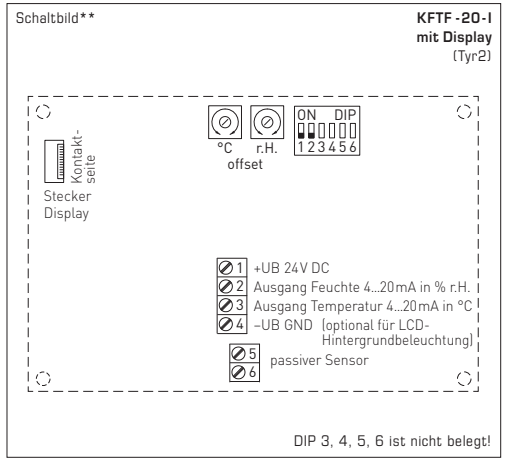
Schaltbild**

KFTF -20-I
mit Display
(Tyr2)

Kontaktseite

Stecker Display

°C r.H.
offset

ON DIP
1 2 3 4 5 6

1 +UB 24V DC
2 Ausgang Feuchte 4...20mA in % r.H.
3 Ausgang Temperatur 4...20mA in °C
4 −UB GND (optional für LCD-Hintergrundbeleuchtung)

5
6 passiver Sensor

DIP 3, 4, 5, 6 ist nicht belegt!